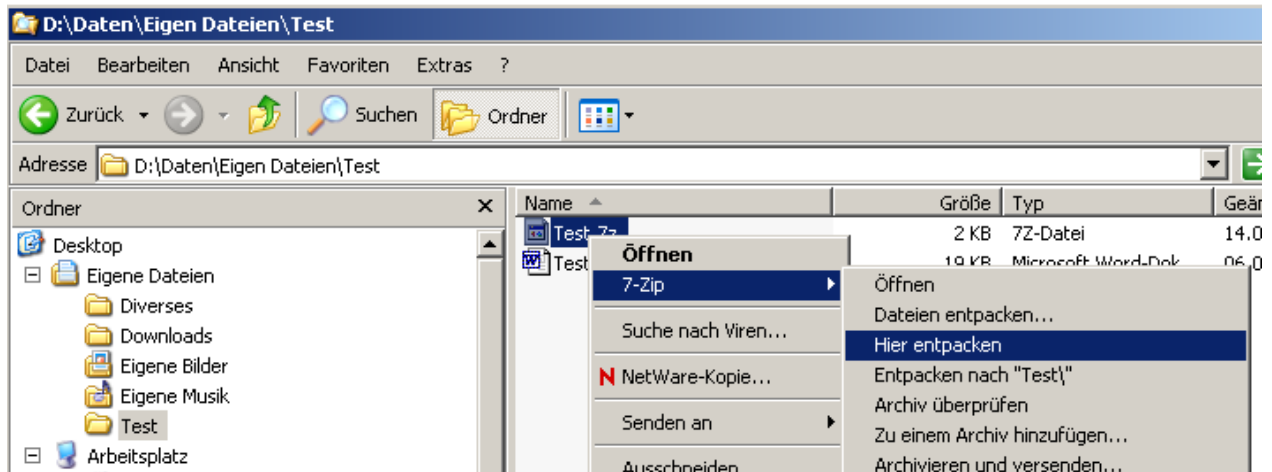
D:\Daten\Eigen Dateien\Test

Datei Bearbeiten Ansicht Favoriten Extras ?

Zurück Suchen Ordner

Adresse D:\Daten\Eigen Dateien\Test

Ordner ×

Desktop
Eigene Dateien
Diverses
Downloads
Eigene Bilder
Eigene Musik
Test
Arbeitsplatz

| Name | Größe | Typ | Geä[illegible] |
|---|---|---|---|
| Test.7z | 2 KB | 7Z-Datei | 14.0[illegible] |
| Test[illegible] | 19 KB | Microsoft Word-Dok... | 06.0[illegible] |

Öffnen
7-Zip
Suche nach Viren...
NetWare-Kopie...
Senden an
Ausschneiden

Öffnen
Dateien entpacken...
Hier entpacken
Entpacken nach "Test\"
Archiv überprüfen
Zu einem Archiv hinzufügen...
Archivieren und versenden...